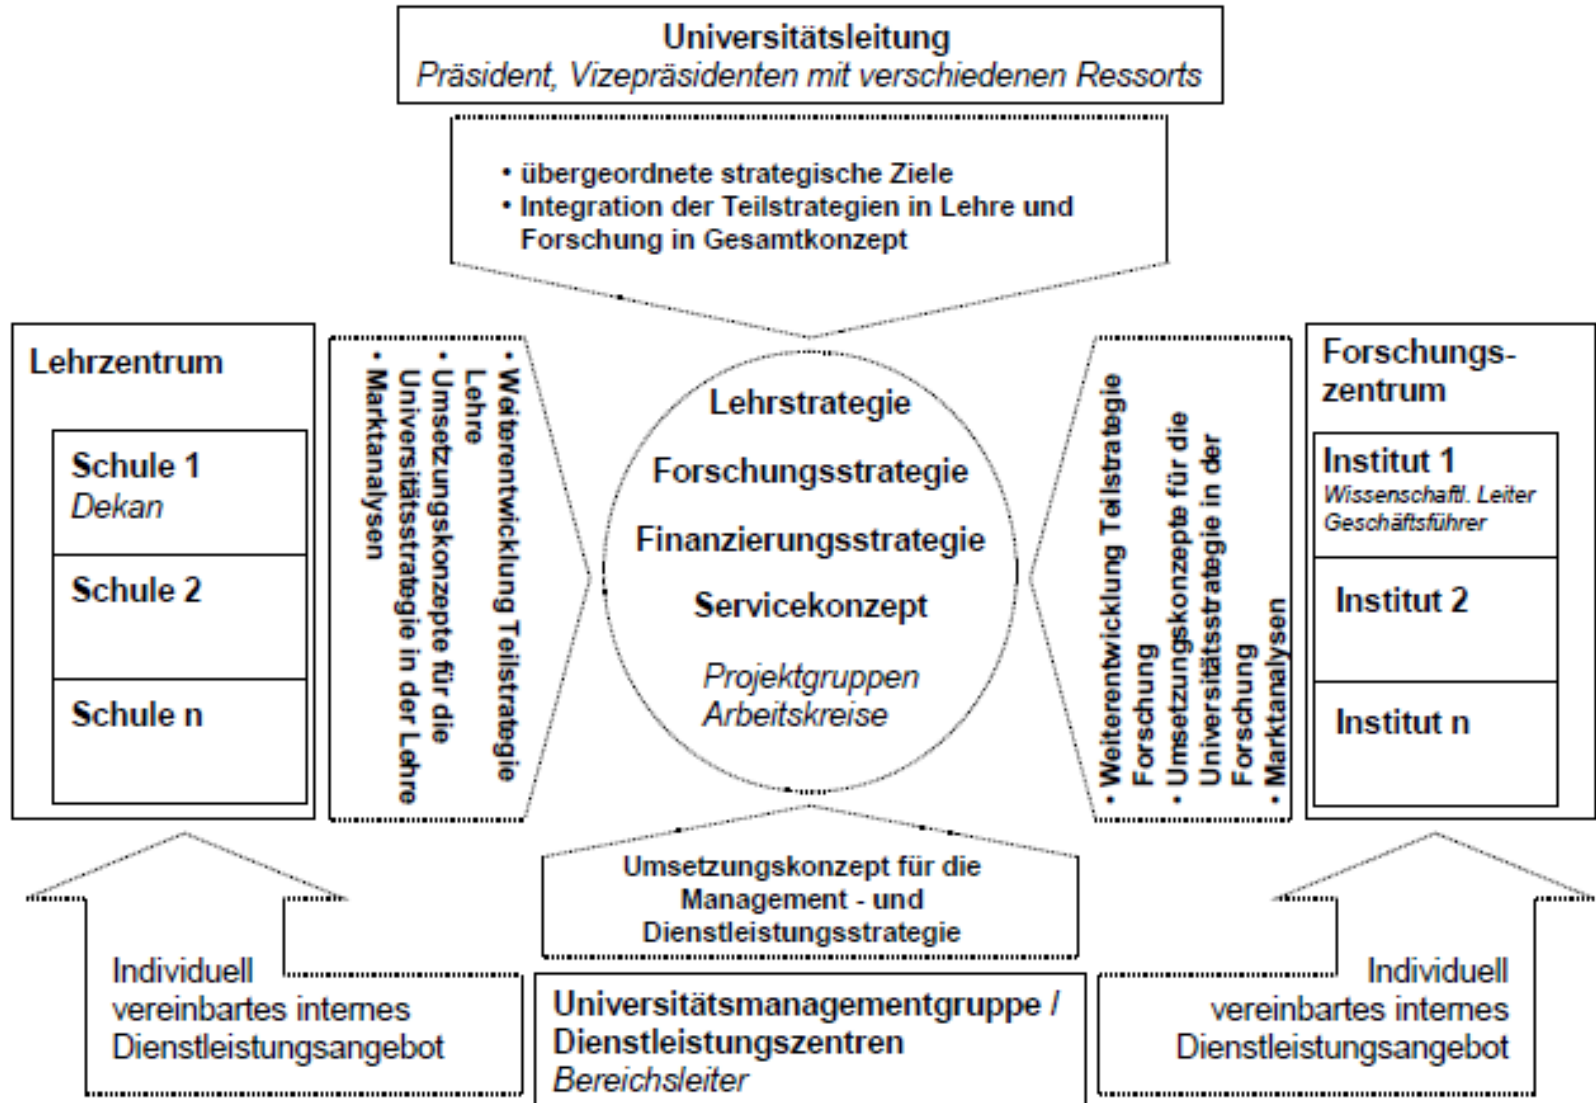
Universitätsleitung
Präsident, Vizepräsidenten mit verschiedenen Ressorts

• übergeordnete strategische Ziele
• Integration der Teilstrategien in Lehre und Forschung in Gesamtkonzept

Lehrzentrum

Schule 1
Dekan

Schule 2

Schule n

• Weiterentwicklung Teilstrategie Lehre
• Umsetzungskonzepte für die Universitätsstrategie in der Lehre
• Marktanalysen

Lehrstrategie

Forschungsstrategie

Finanzierungsstrategie

Servicekonzept

Projektgruppen
Arbeitskreise

• Weiterentwicklung Teilstrategie Forschung
• Umsetzungskonzepte für die Universitätsstrategie in der Forschung
• Marktanalysen

Forschungszentrum

Institut 1
Wissenschaftl. Leiter
Geschäftsführer

Institut 2

Institut n

Umsetzungskonzept für die Management - und Dienstleistungsstrategie

Individuell vereinbartes internes Dienstleistungsangebot

Universitätsmanagementgruppe / Dienstleistungszentren
Bereichsleiter

Individuell vereinbartes internes Dienstleistungsangebot